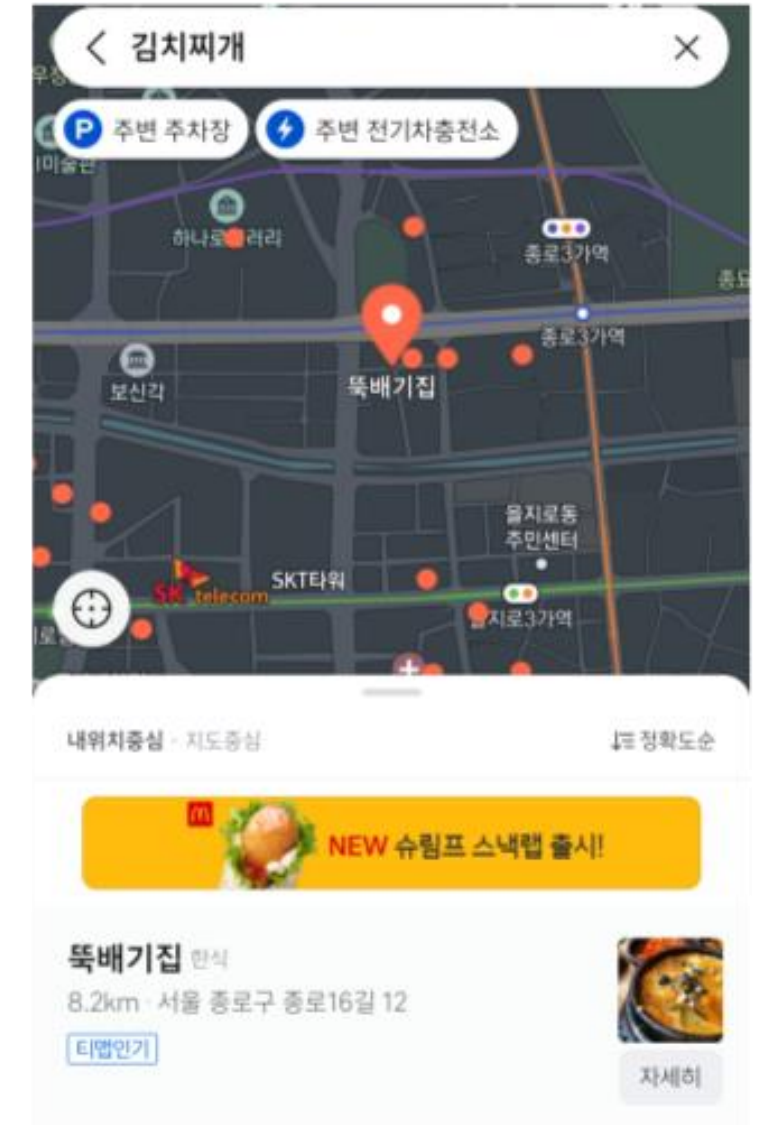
김치찌개

주변 주차장

주변 전기차충전소

하나로갤러리

종로3가역

종로3가역

뚝배기집

보신각

을지로동 주민센터

SKT타워

SK telecom

을지로3가역

내위치중심 · 지도중심

정확도순

NEW 슈림프 스낵랩 출시!

뚝배기집 한식

8.2km · 서울 종로구 종로16길 12

티맵인기

자세히